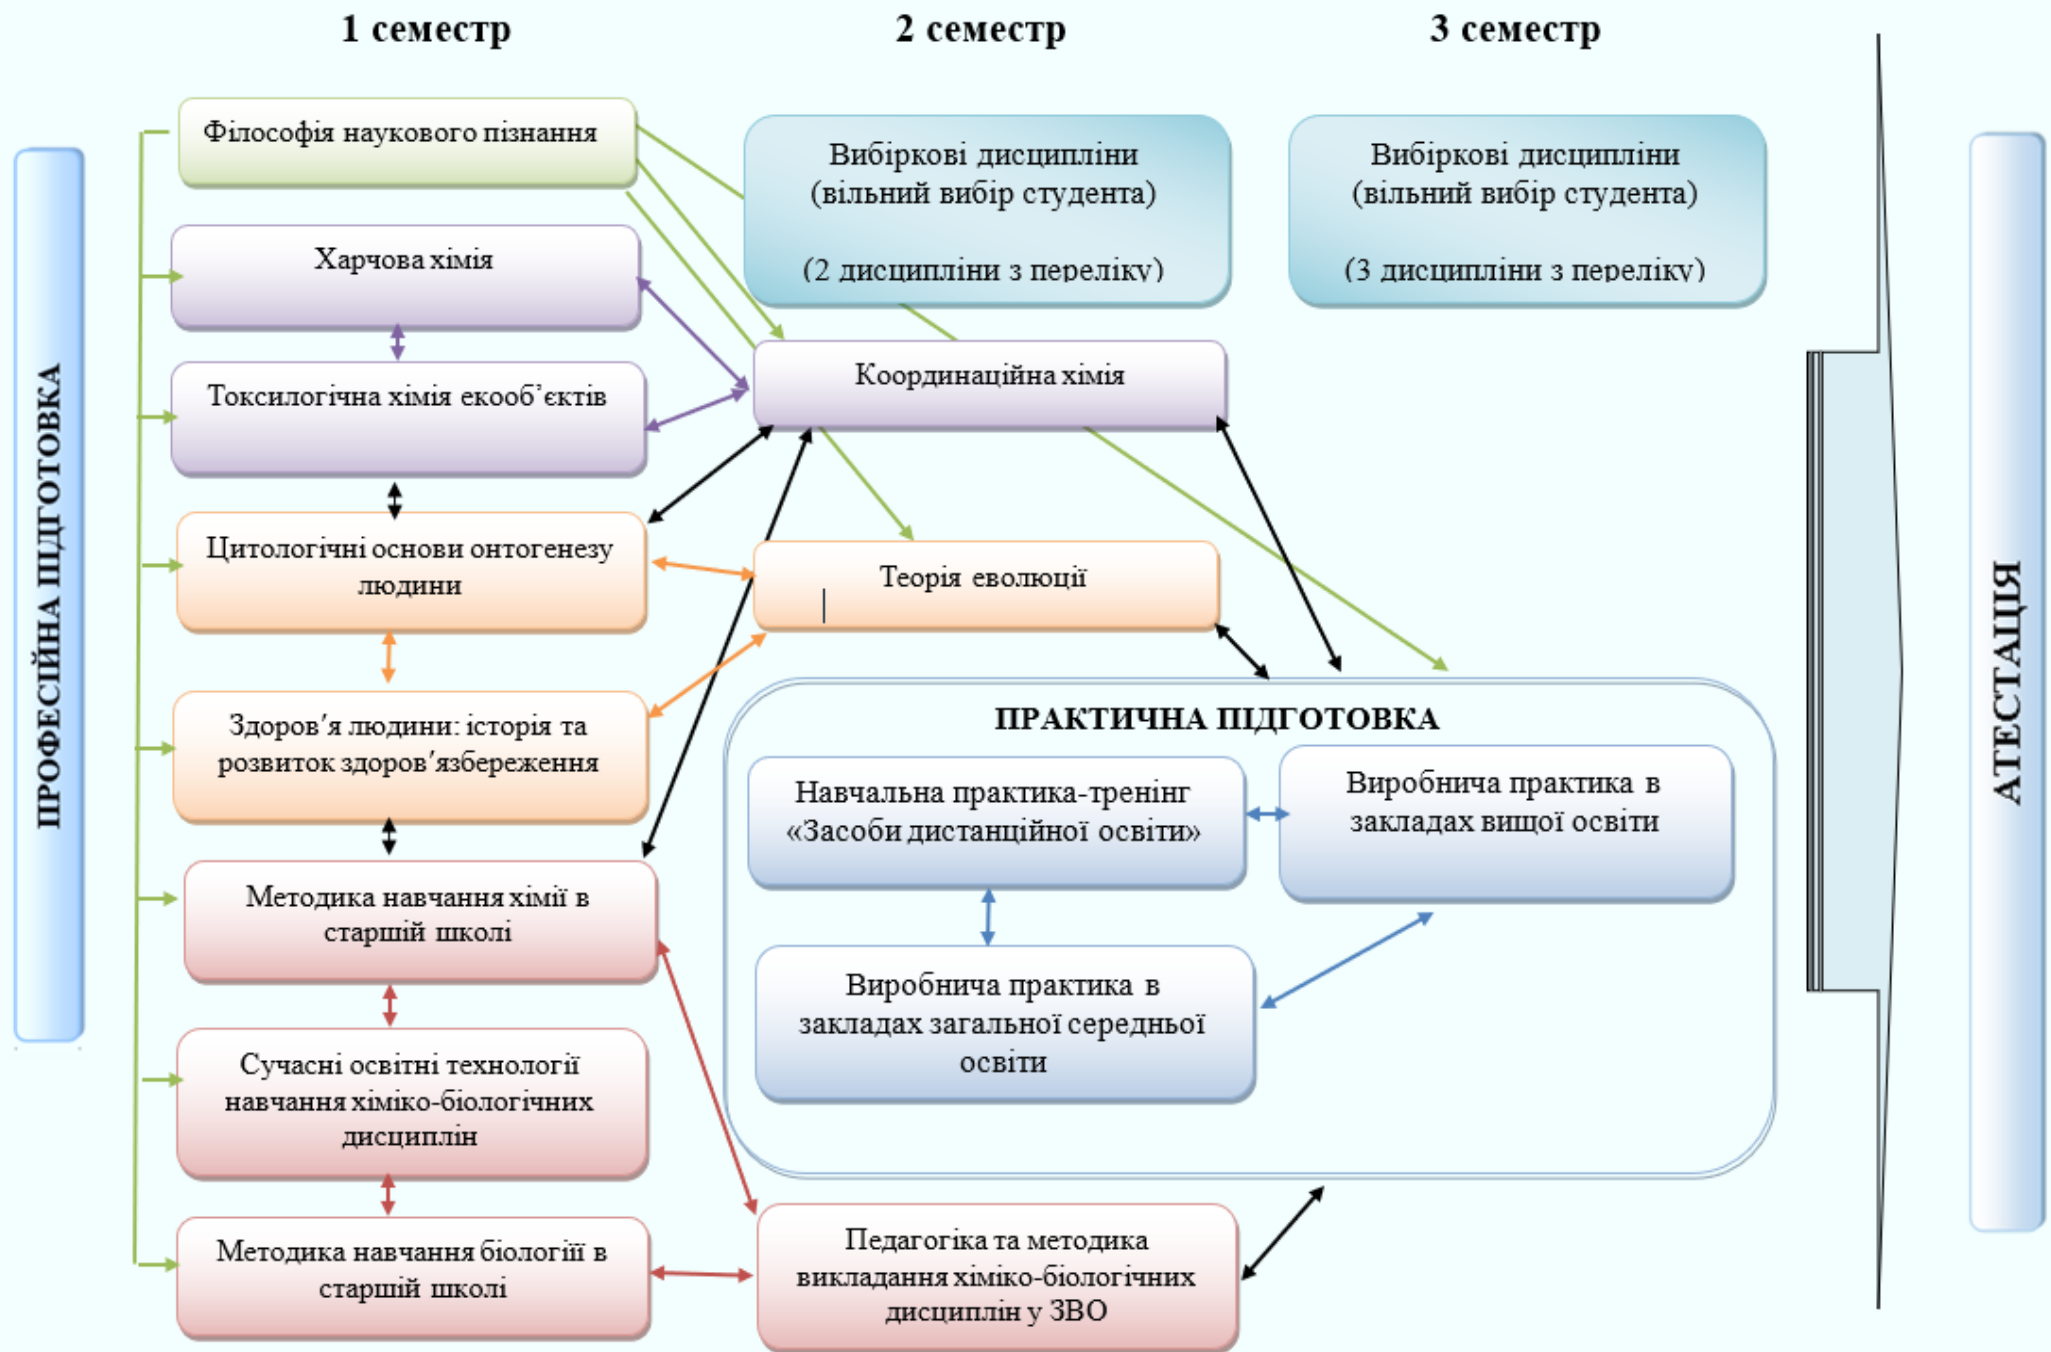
1 семестр

2 семестр

3 семестр

ПРОФЕСІЙНА ПІДГОТОВКА

Філософія наукового пізнання

Харчова хімія

Токсилогічна хімія екооб'єктів

Цитологічні основи онтогенезу людини

Здоров'я людини: історія та розвиток здоров'язбереження

Методика навчання хімії в старшій школі

Сучасні освітні технології навчання хіміко-біологічних дисциплін

Методика навчання біології в старшій школі

Вибіркові дисципліни (вільний вибір студента)

(2 дисципліни з переліку)

Координаційна хімія

Теорія еволюції

Вибіркові дисципліни (вільний вибір студента)

(3 дисципліни з переліку)

ПРАКТИЧНА ПІДГОТОВКА

Навчальна практика-тренінг «Засоби дистанційної освіти»

Виробнича практика в закладах вищої освіти

Виробнича практика в закладах загальної середньої освіти

Педагогіка та методика викладання хіміко-біологічних дисциплін у ЗВО

АТЕСТАЦІЯ